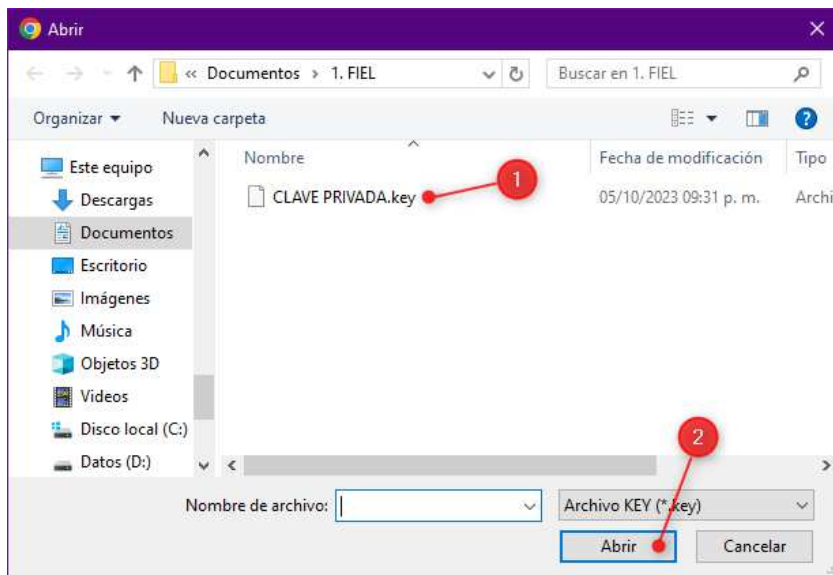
Abrir

« Documentos › 1. FIEL

Buscar en 1. FIEL

Organizar ▾ Nueva carpeta

Este equipo
Descargas
Documentos
Escritorio
Imágenes
Música
Objetos 3D
Videos
Disco local (C:)
Datos (D:)

Nombre | Fecha de modificación | Tipo
CLAVE PRIVADA.key | 05/10/2023 09:31 p. m. | Archi

1

2

Nombre de archivo:

Archivo KEY (*.key)

Abrir

Cancelar